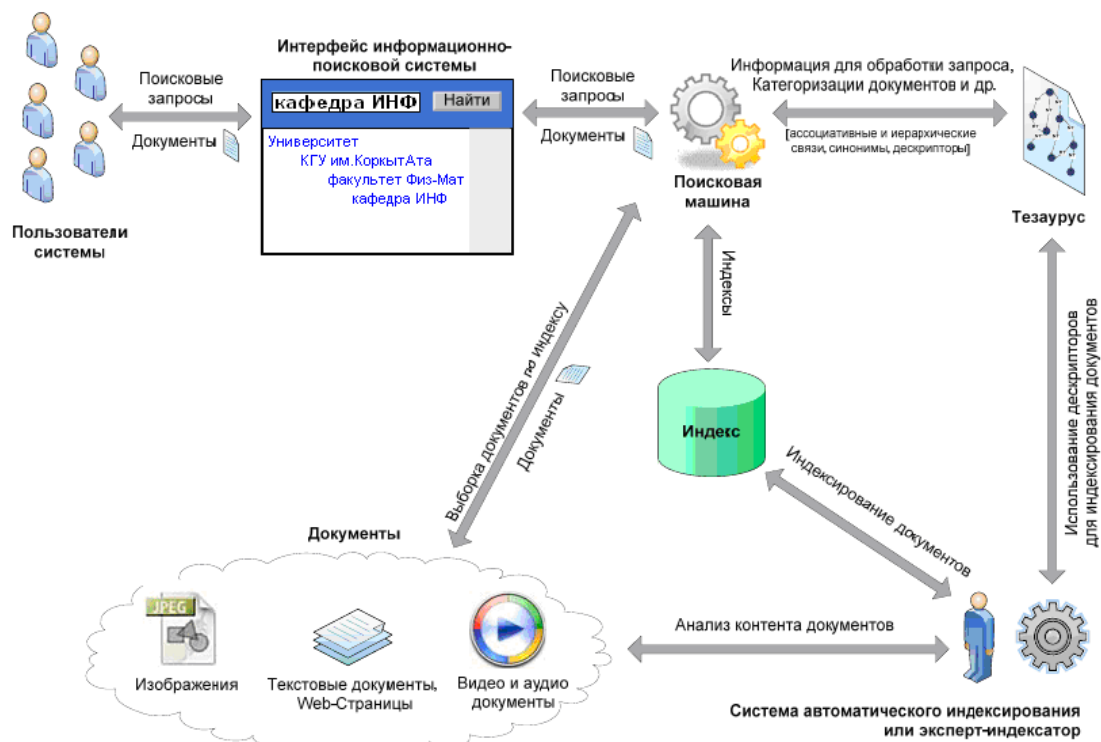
Пользователи системы

Поисковые запросы

Документы

Интерфейс информационно-поисковой системы

кафедра ИНФ

Найти

Университет

КГУ им.КоркытАта

факультет Физ-Мат

кафедра ИНФ

Поисковые запросы

Документы

Поисковая машина

Информация для обработки запроса, Категоризации документов и др.

[ассоциативные и иерархические связи, синонимы, дескрипторы]

Тезаурус

Индексы

Выборка документов по индексу

Документы

Индекс

Индексирование документов

Использование дескрипторов для индексирования документов

Документы

JPEG

Изображения

Текстовые документы, Web-Страницы

Видео и аудио документы

Анализ контента документов

Система автоматического индексирования или эксперт-индексатор